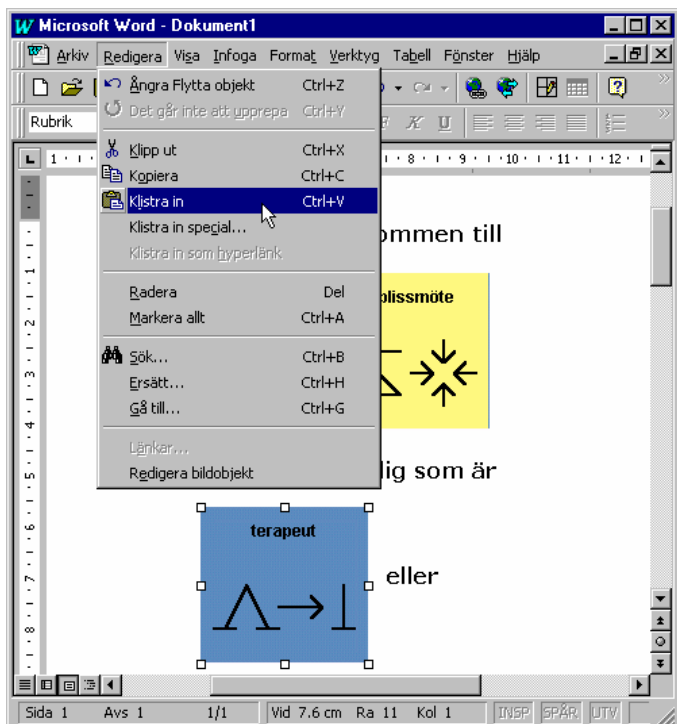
Microsoft Word - Dokument1

Arkiv Redigera Visa Infoga Format Verktyg Tabell Fönster Hjälp

Rubrik

Ångra Flytta objekt Ctrl+Z
Det går inte att upprepa Ctrl+Y
Klipp ut Ctrl+X
Kopiera Ctrl+C
Klistra in Ctrl+V
Klistra in special...
Klistra in som hyperlänk
Radera Del
Markera allt Ctrl+A
Sök... Ctrl+B
Ersätt... Ctrl+H
Gå till... Ctrl+G
Länkar...
Redigera bildobjekt

ommen till

plissmöte

dig som är

terapeut

eller

Sida 1 Avs 1 1/1 Vid 7.6 cm Ra 11 Kol 1 INSP SPÅR UTV